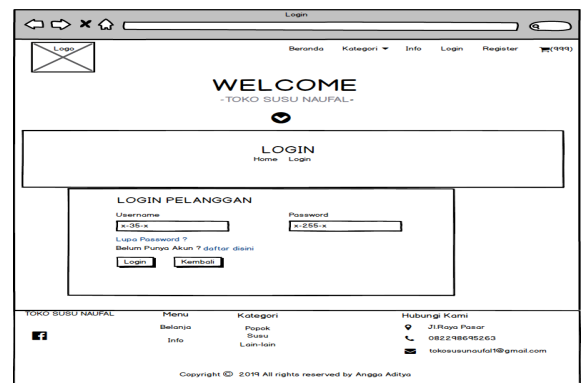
Login

Logo

Beranda Kategori Info Login Register (999)

WELCOME
-TOKO SUSU NAUFAL-

LOGIN
Home Login

LOGIN PELANGGAN

Username
x-35-x

Password
x-255-x

Lupa Password ?
Belum Punya Akun ? daftar disini

Login Kembali

TOKO SUSU NAUFAL

Menu
Belanja
Info

Kategori
Popok
Susu
Lain-lain

Hubungi Kami
Jl.Raya Pasar
082298695263
tokosusunaufal1@gmail.com

Copyright © 2019 All rights reserved by Angga Aditya